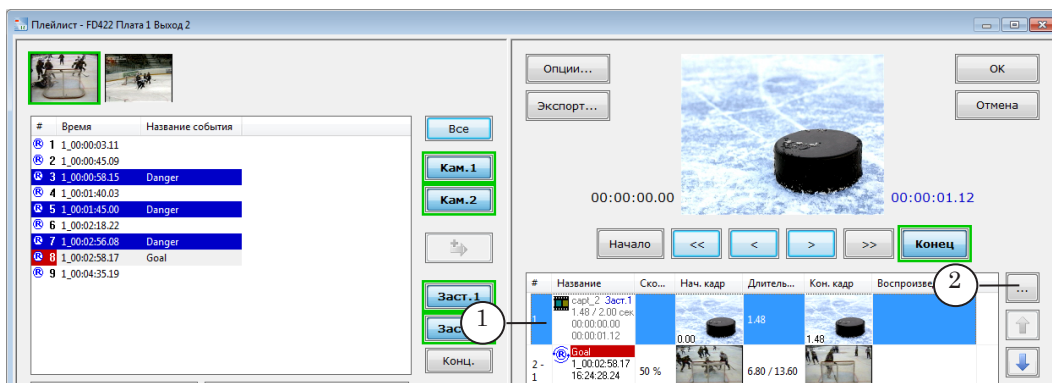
Плейлист - FD422 Плата 1 Выход 2

| # | Время | Название события |
|---|---|---|
| 1 | 1_00:00:03.11 | |
| 2 | 1_00:00:45.09 | |
| 3 | 1_00:00:58.15 | Danger |
| 4 | 1_00:01:40.03 | |
| 5 | 1_00:01:45.00 | Danger |
| 6 | 1_00:02:18.22 | |
| 7 | 1_00:02:56.08 | Danger |
| 8 | 1_00:02:58.17 | Goal |
| 9 | 1_00:04:35.19 | |

Все
Кам.1
Кам.2
Заст.1
Заст
Конц.

Опции...
Экспорт...
OK
Отмена

00:00:00.00
00:00:01.12

Начало
<<
<
>
>>
Конец

| # | Название | Ско... | Нач. кадр | Длитель... | Кон. кадр | Воспроизве... |
|---|---|---|---|---|---|---|
| 1 | capt_2 Заст.1 1.48 / 2.00 сек 00:00:00.00 00:00:01.12 | | 0.00 | 1.48 | 1.48 | |
| 2 - 1 | Goal 1_00:02:58.17 16:24:28.24 | 50 % | | 6.80 / 13.60 | | |

...
1
2